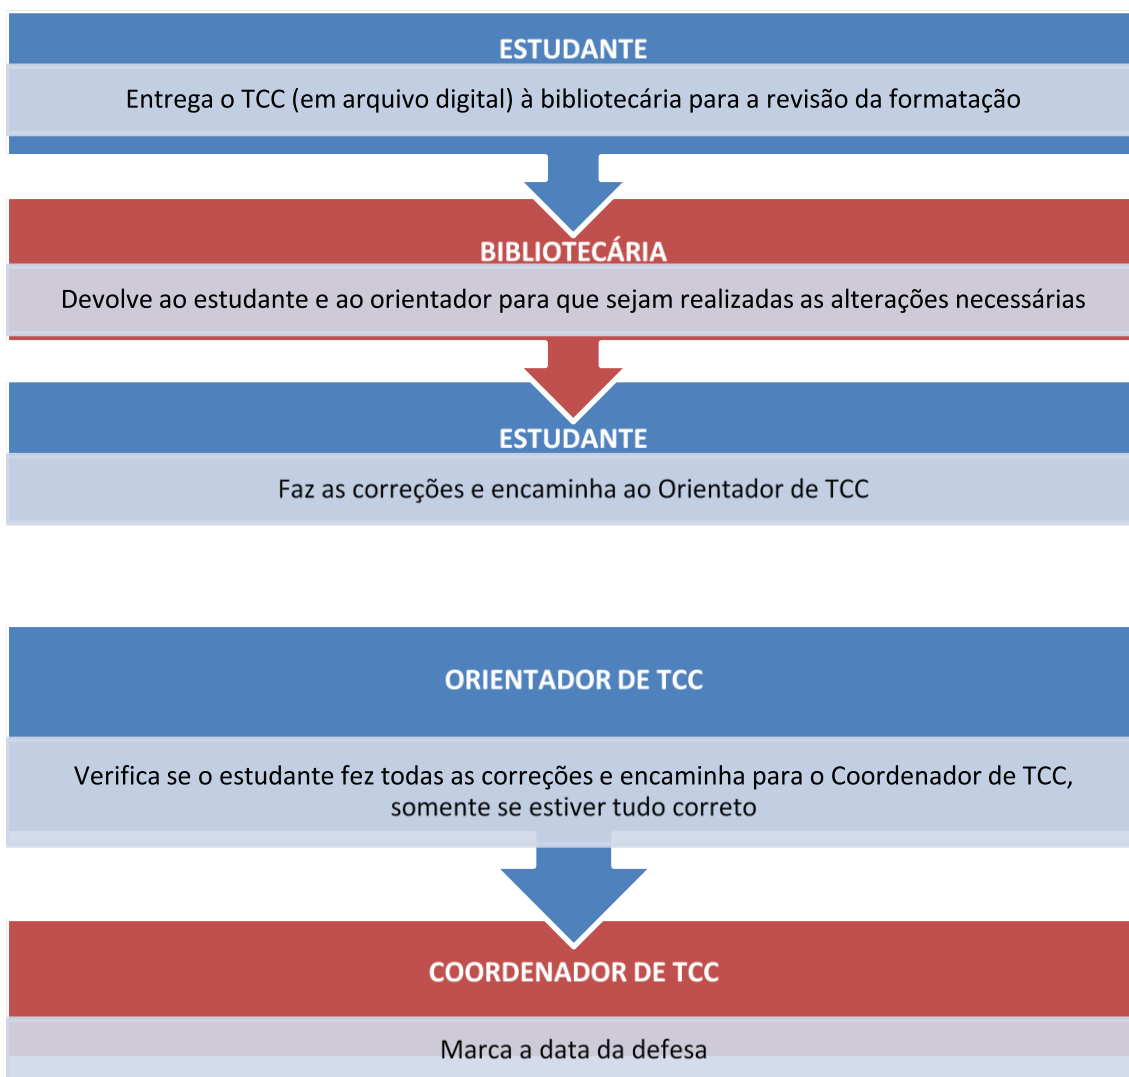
ESTUDANTE

Entrega o TCC (em arquivo digital) à bibliotecária para a revisão da formatação

BIBLIOTECÁRIA

Devolve ao estudante e ao orientador para que sejam realizadas as alterações necessárias

ESTUDANTE

Faz as correções e encaminha ao Orientador de TCC

ORIENTADOR DE TCC

Verifica se o estudante fez todas as correções e encaminha para o Coordenador de TCC, somente se estiver tudo correto

COORDENADOR DE TCC

Marca a data da defesa